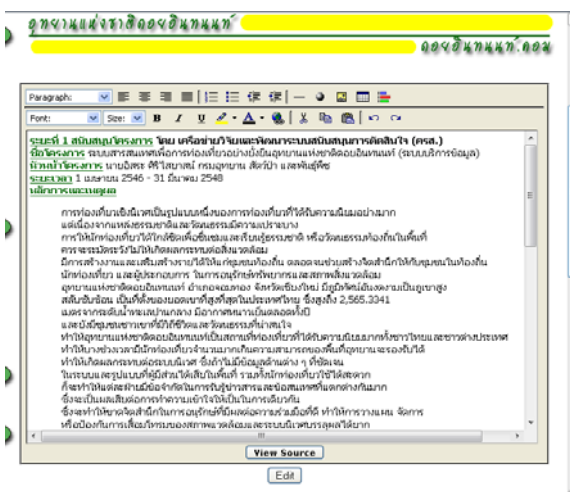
อุทยานแห่งชาติดอยอินทนนท์

ดอยอินทนนท์.คอม

Paragraph: Font: Size: B I U

ระยะที่ 1 สนับสนุนโครงการ โดย เครือข่ายวิจัยและพัฒนาระบบสนับสนุนการตัดสินใจ (ครส.)
ชื่อโครงการ ระบบสารสนเทศเพื่อการท่องเที่ยวอย่างยั่งยืนอุทยานแห่งชาติดอยอินทนนท์ (ระบบบริการข้อมูล)
หัวหน้าโครงการ นายปิตะ ศิริไสยาสน์ กรมอุทยาน สัตว์ป่า และพันธุ์พืช
ระยะเวลา 1 เมษายน 2546 - 31 มีนาคม 2548
หลักการและเหตุผล

การท่องเที่ยวเชิงนิเวศเป็นรูปแบบหนึ่งของการท่องเที่ยวที่ได้รับความนิยมอย่างมาก แต่เนื่องจากแหล่งธรรมชาติและวัฒนธรรมมีความเปราะบาง การให้นักท่องเที่ยวได้เกิดจิตสำนึกซึ่งชมและเสริมรู้ธรรมชาติ หรือวัฒนธรรมท้องถิ่นในพื้นที่ ควรจะระมัดระวังไม่ให้เกิดผลกระทบต่อสิ่งแวดล้อม มีการสร้างงานและเสริมสร้างรายได้ให้แก่ชุมชนท้องถิ่น ตลอดจนช่วยสร้างจิตสำนึกให้กับชุมชนในท้องถิ่น นักท่องเที่ยว และผู้ประกอบการ ในการอนุรักษ์ทรัพยากรและสภาพสิ่งแวดล้อม อุทยานแห่งชาติดอยอินทนนท์ อำเภอจอมทอง จังหวัดเชียงใหม่ มีภูมิประเทศเป็นภูเขาสูงสลับซับซ้อน เป็นที่ตั้งของยอดเขาที่สูงที่สุดในประเทศไทย ซึ่งสูงถึง 2,565.3341 เมตรจากระดับน้ำทะเลปานกลาง มีอากาศหนาวเย็นตลอดทั้งปี และมีชุมชนชาวเขาที่มีวิถีชีวิตและวัฒนธรรมที่น่าสนใจ ทำให้อุทยานแห่งชาติดอยอินทนนท์เป็นสถานที่ท่องเที่ยวที่ได้รับความนิยมมากทั้งชาวไทยและชาวต่างประเทศ ทำให้บางช่วงเวลามีนักท่องเที่ยวจำนวนมากเกินความสามารถของพื้นที่อุทยานจะรองรับได้ ทำให้เกิดผลกระทบต่อระบบนิเวศ ซึ่งกำไม่มีข้อมูลด้านต่าง ๆ ที่ชัดเจน ในระบบและรูปแบบที่มีสีส่วนได้เสียในพื้นที่ รวมทั้งนักท่องเที่ยวใช้ได้สะดวก ก็จะทำให้แต่ละฝ่ายมีข้อจำกัดในการรับรู้ข่าวสารและข้อสนเทศที่แตกต่างกันมาก ซึ่งจะเป็นผลเสียต่อการทำความเข้าใจให้เป็นในทางเดียวกัน ซึ่งจะทำให้ขาดจิตสำนึกในการอนุรักษ์ที่มีผลต่อความร่วมมือที่ดี ทำให้การวางแผน จัดการ หรือป้องกันการเสื่อมโทรมของสภาพแวดล้อมและระบบนิเวศบรรลุผลได้ยาก

View Source

Edit